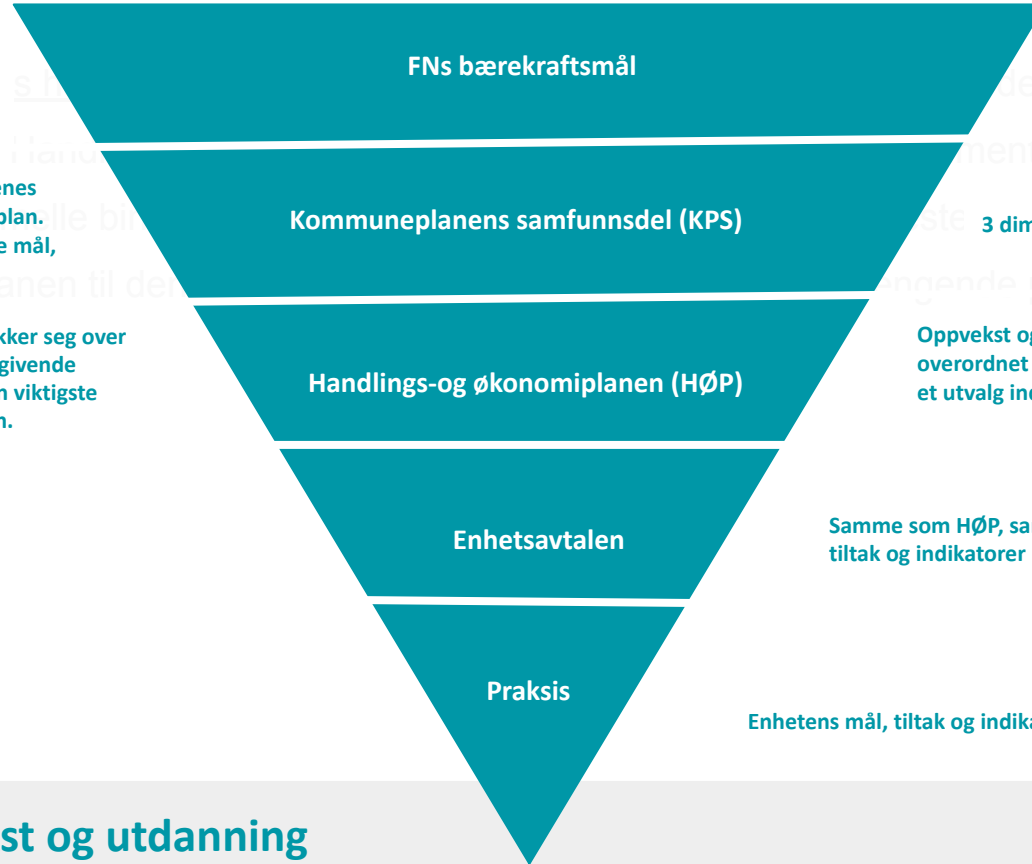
FNs bærekraftsmål

Kommuneplanens samfunnsdel (KPS)

Handlings-og økonomiplanen (HØP)

Enhetsavtalen

Praksis

enes
plan.
e mål,

kker seg over
givende
n viktigste
n.

3 dim

Oppvekst og
overordnet
et utvalg in

Samme som HØP, sa
tiltak og indikatorer

Enhetens mål, tiltak og indika

st og utdanning